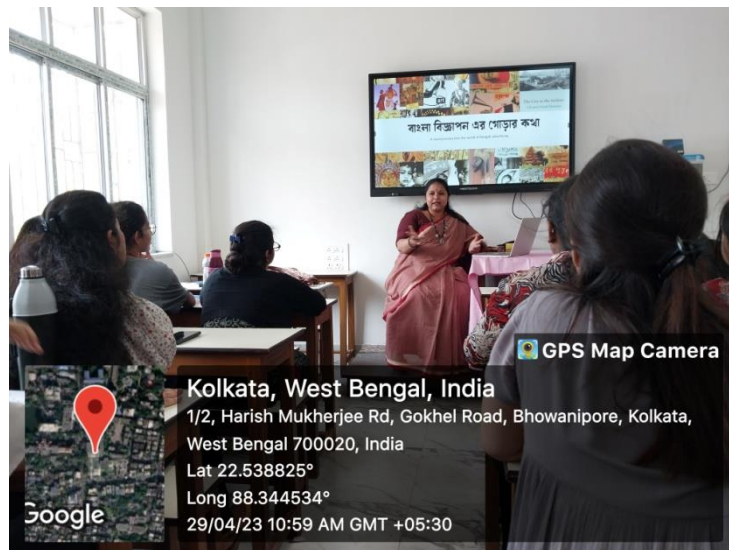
বাংলা বিজ্ঞাপন এর গোড়ার কথা

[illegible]

GPS Map Camera

Kolkata, West Bengal, India

1/2, Harish Mukherjee Rd, Gokhel Road, Bhowanipore, Kolkata, West Bengal 700020, India

Lat 22.538825°

Long 88.344534°

29/04/23 10:59 AM GMT +05:30

Google